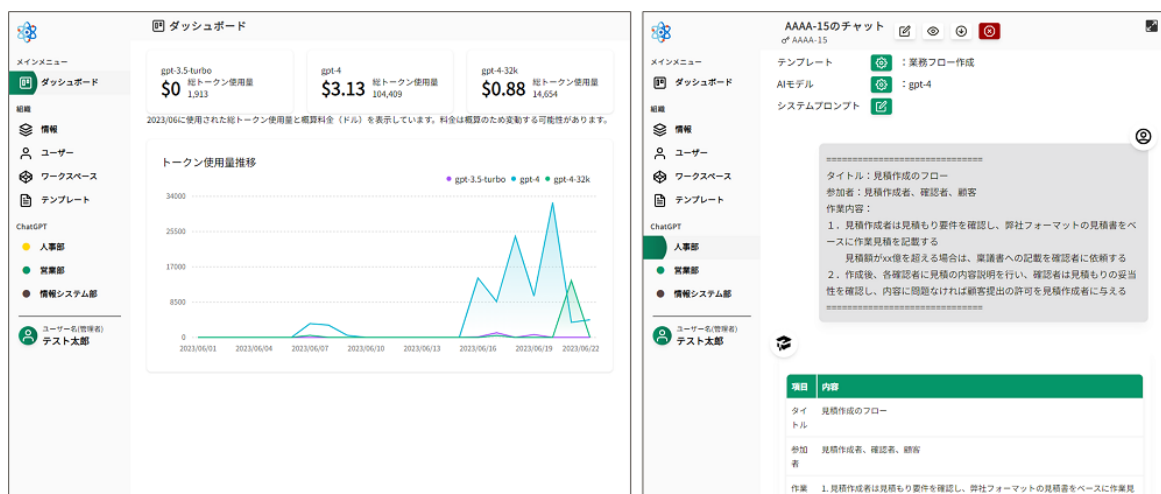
ダッシュボード

メインメニュー
ダッシュボード
組織
情報
ユーザー
ワークスペース
テンプレート
ChatGPT
人事部
営業部
情報システム部
ユーザー名(管理者)
テスト太郎

gpt-3.5-turbo
$0 総トークン使用量 1,913

gpt-4
$3.13 総トークン使用量 104,409

gpt-4-32k
$0.88 総トークン使用量 14,654

2023/06に使用された総トークン使用量と概算料金（ドル）を表示しています。料金は概算のため変動する可能性があります。

トークン使用量推移

gpt-3.5-turbo gpt-4 gpt-4-32k

34000
25500
17000
8500
0

2023/06/01 2023/06/04 2023/06/07 2023/06/10 2023/06/13 2023/06/16 2023/06/19 2023/06/22

AAAA-15のチャット
AAAA-15

メインメニュー
ダッシュボード
組織
情報
ユーザー
ワークスペース
テンプレート
ChatGPT
人事部
営業部
情報システム部
ユーザー名(管理者)
テスト太郎

テンプレート ：業務フロー作成
AIモデル ：gpt-4
システムプロンプト

==============================
タイトル：見積作成のフロー
参加者：見積作成者、確認者、顧客
作業内容：
１．見積作成者は見積もり要件を確認し、弊社フォーマットの見積書をベースに作業見積を記載する
見積額がxx億を超える場合は、稟議書への記載を確認者に依頼する
２．作成後、各確認者に見積の内容説明を行い、確認者は見積もりの妥当性を確認し、内容に問題なければ顧客提出の許可を見積作成者に与える
==============================

| 項目 | 内容 |
|---|---|
| タイトル | 見積作成のフロー |
| 参加者 | 見積作成者、確認者、顧客 |
| 作業 | 1. 見積作成者は見積もり要件を確認し、弊社フォーマットの見積書をベースに作業見 |